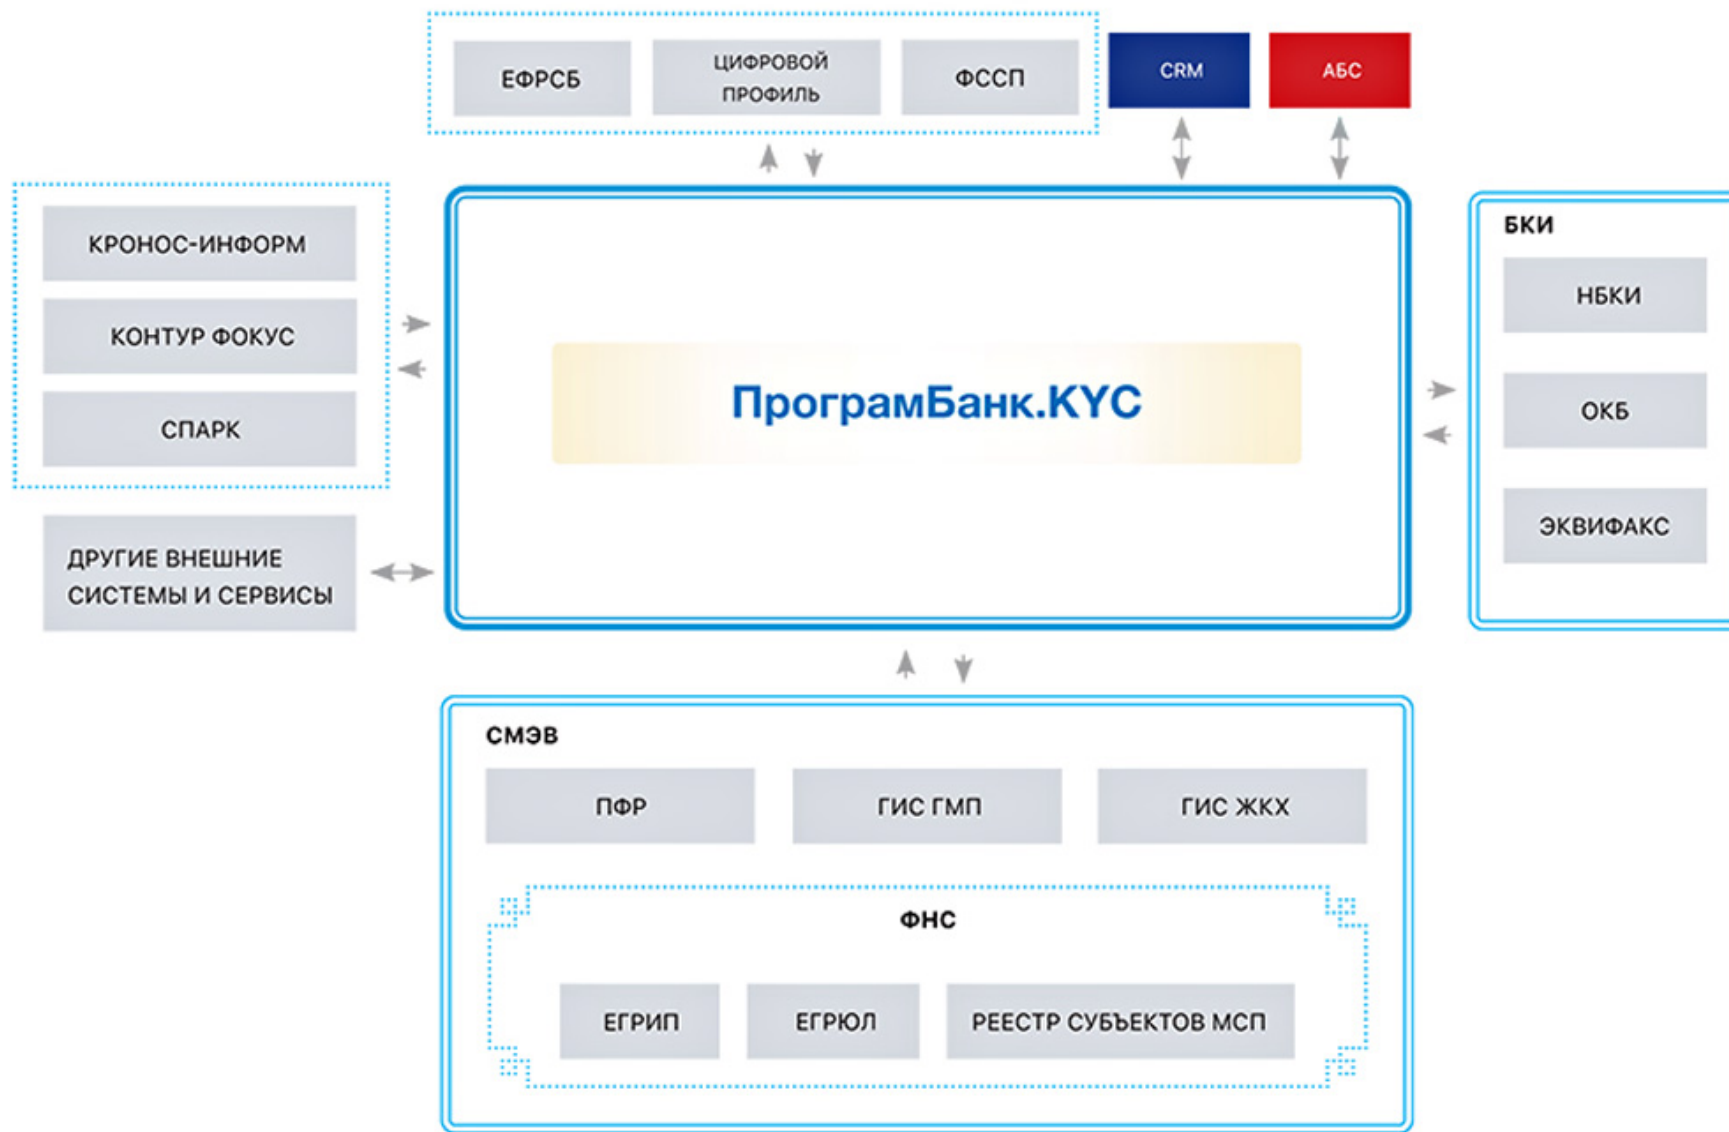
ЕФРСБ

ЦИФРОВОЙ ПРОФИЛЬ

ФССП

CRM

АБС

КРОНОС-ИНФОРМ

КОНТУР ФОКУС

СПАРК

ДРУГИЕ ВНЕШНИЕ СИСТЕМЫ И СЕРВИСЫ

ПрограмБанк.KYC

БКИ

НБКИ

ОКБ

ЭКВИФАКС

СМЭВ

ПФР

ГИС ГМП

ГИС ЖКХ

ФНС

ЕГРИП

ЕГРЮЛ

РЕЕСТР СУБЪЕКТОВ МСП